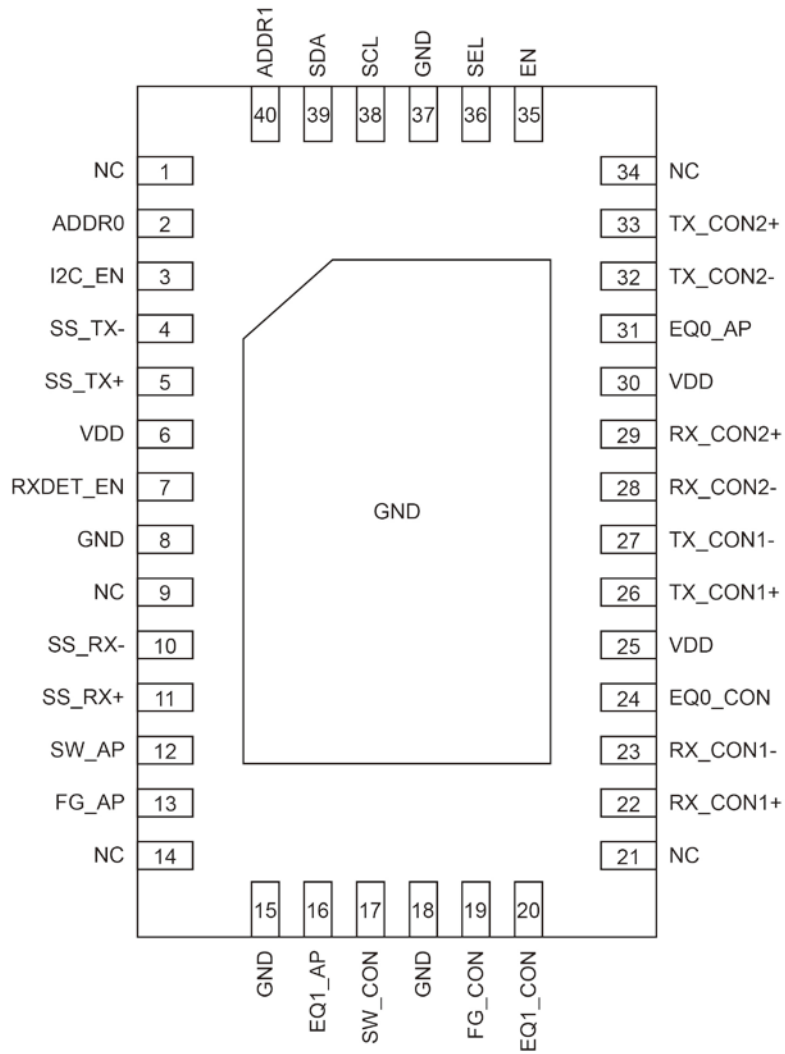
ADDR1 SDA SCL GND SEL EN

40 39 38 37 36 35

NC 1
ADDR0 2
I2C_EN 3
SS_TX- 4
SS_TX+ 5
VDD 6
RXDET_EN 7
GND 8
NC 9
SS_RX- 10
SS_RX+ 11
SW_AP 12
FG_AP 13
NC 14

GND

34 NC
33 TX_CON2+
32 TX_CON2-
31 EQ0_AP
30 VDD
29 RX_CON2+
28 RX_CON2-
27 TX_CON1-
26 TX_CON1+
25 VDD
24 EQ0_CON
23 RX_CON1-
22 RX_CON1+
21 NC

15 16 17 18 19 20

GND EQ1_AP SW_CON GND FG_CON EQ1_CON